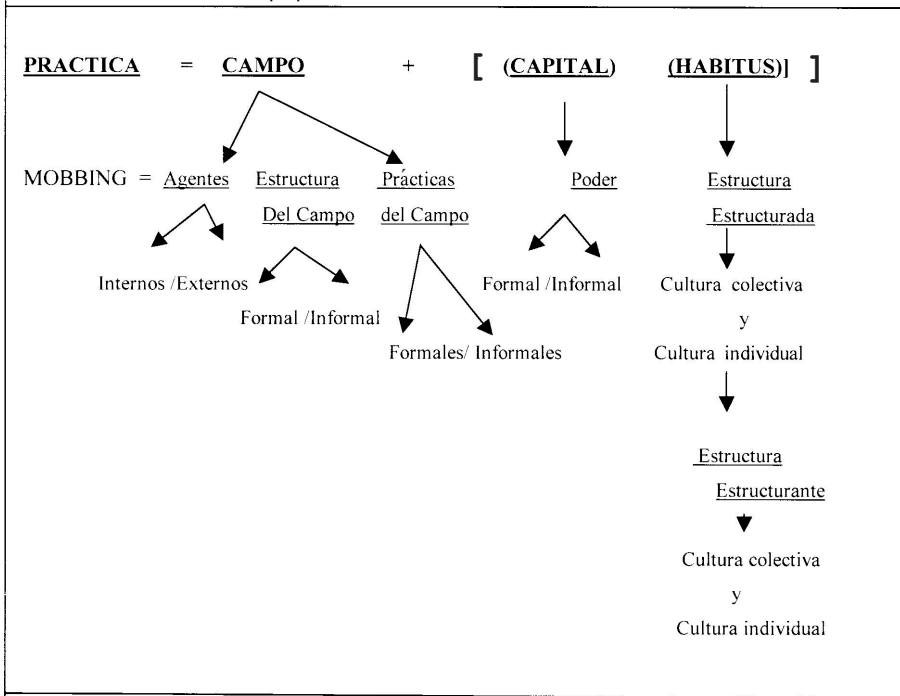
PRACTICA = CAMPO + [ (CAPITAL) (HABITUS)] ]

MOBBING = Agentes Estructura Del Campo Prácticas del Campo Poder Estructura Estructurada

Internos /Externos

Formal /Informal

Formales/ Informales

Formal /Informal

Cultura colectiva y Cultura individual

Estructura Estructurante

Cultura colectiva y Cultura individual